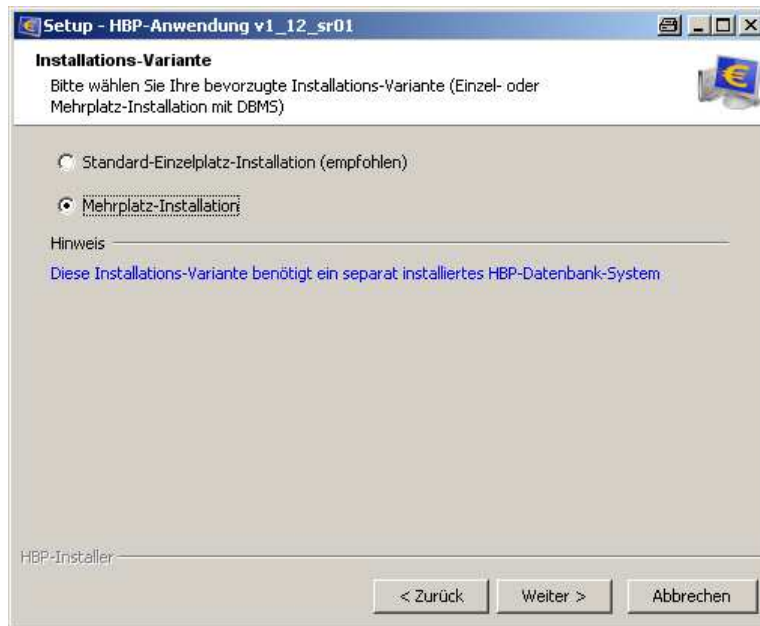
Setup - HBP-Anwendung v1_12_sr01

Installations-Variante

Bitte wählen Sie Ihre bevorzugte Installations-Variante (Einzel- oder Mehrplatz-Installation mit DBMS)

Standard-Einzelplatz-Installation (empfohlen)

Mehrplatz-Installation

Hinweis

Diese Installations-Variante benötigt ein separat installiertes HBP-Datenbank-System

HBP-Installer

< Zurück

Weiter >

Abbrechen